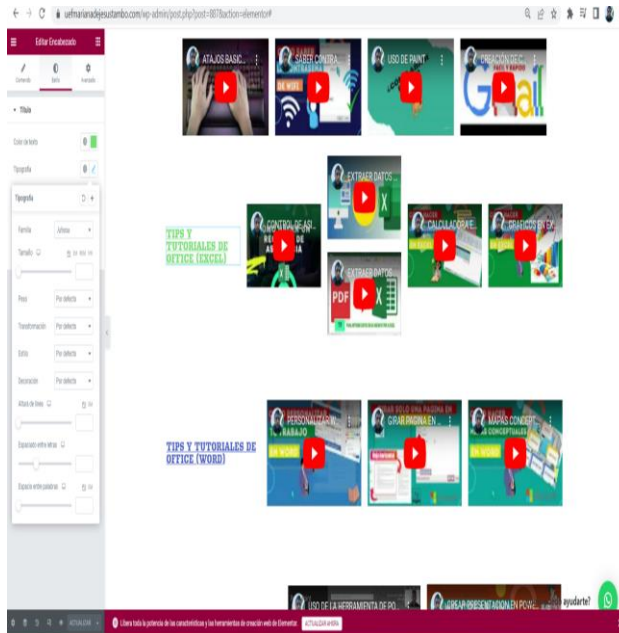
uefmarianadejesustambo.com/wp-admin/post.php?post=887&action=elementor#

Editar Encabezado

Contenido Estilo Avanzado

Título

Color de texto

Tipografía

Tipografía

Familia Ubuntu

Tamaño

Peso Por defecto

Transformación Por defecto

Estilo Por defecto

Decoración Por defecto

Altura de línea

Espaciado entre letras

Espacio entre palabras

ACTUALIZAR

ATAJOS BASIC...

SABER CONTRA...

USO DE PAINT

CREACIÓN DE C...

TIPS Y TUTORIALES DE OFFICE (EXCEL)

EXTRAER DATOS...

CONTROL DE ASI...

CALCULADORA E...

GRÁFICOS EN EX...

EXTRAER DATOS...

TIPS Y TUTORIALES DE OFFICE (WORD)

PERSONALIZAR...

GIRAR PÁGINA EN...

MAPAS CONCEPT...

USO DE LA HERRAMIENTA DE PO...

CREAR PRESENTACIÓN EN PC/C...

ayudarte?

Libera toda la potencia de las características y las herramientas de creación web de Elementor. ACTUALIZAR AHORA